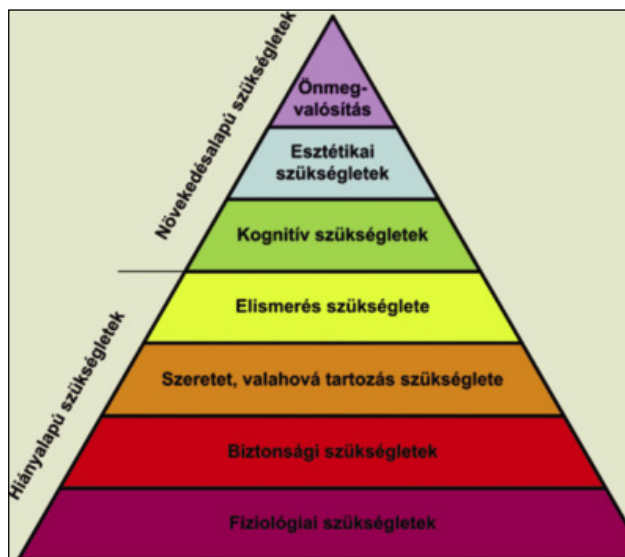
Növekedésalapú szükségletek

Önmegvalósítás

Esztétikai szükségletek

Kognitív szükségletek

Hiányalapú szükségletek

Elismerés szükséglete

Szeretet, valahová tartozás szükséglete

Biztonsági szükségletek

Fiziológiai szükségletek